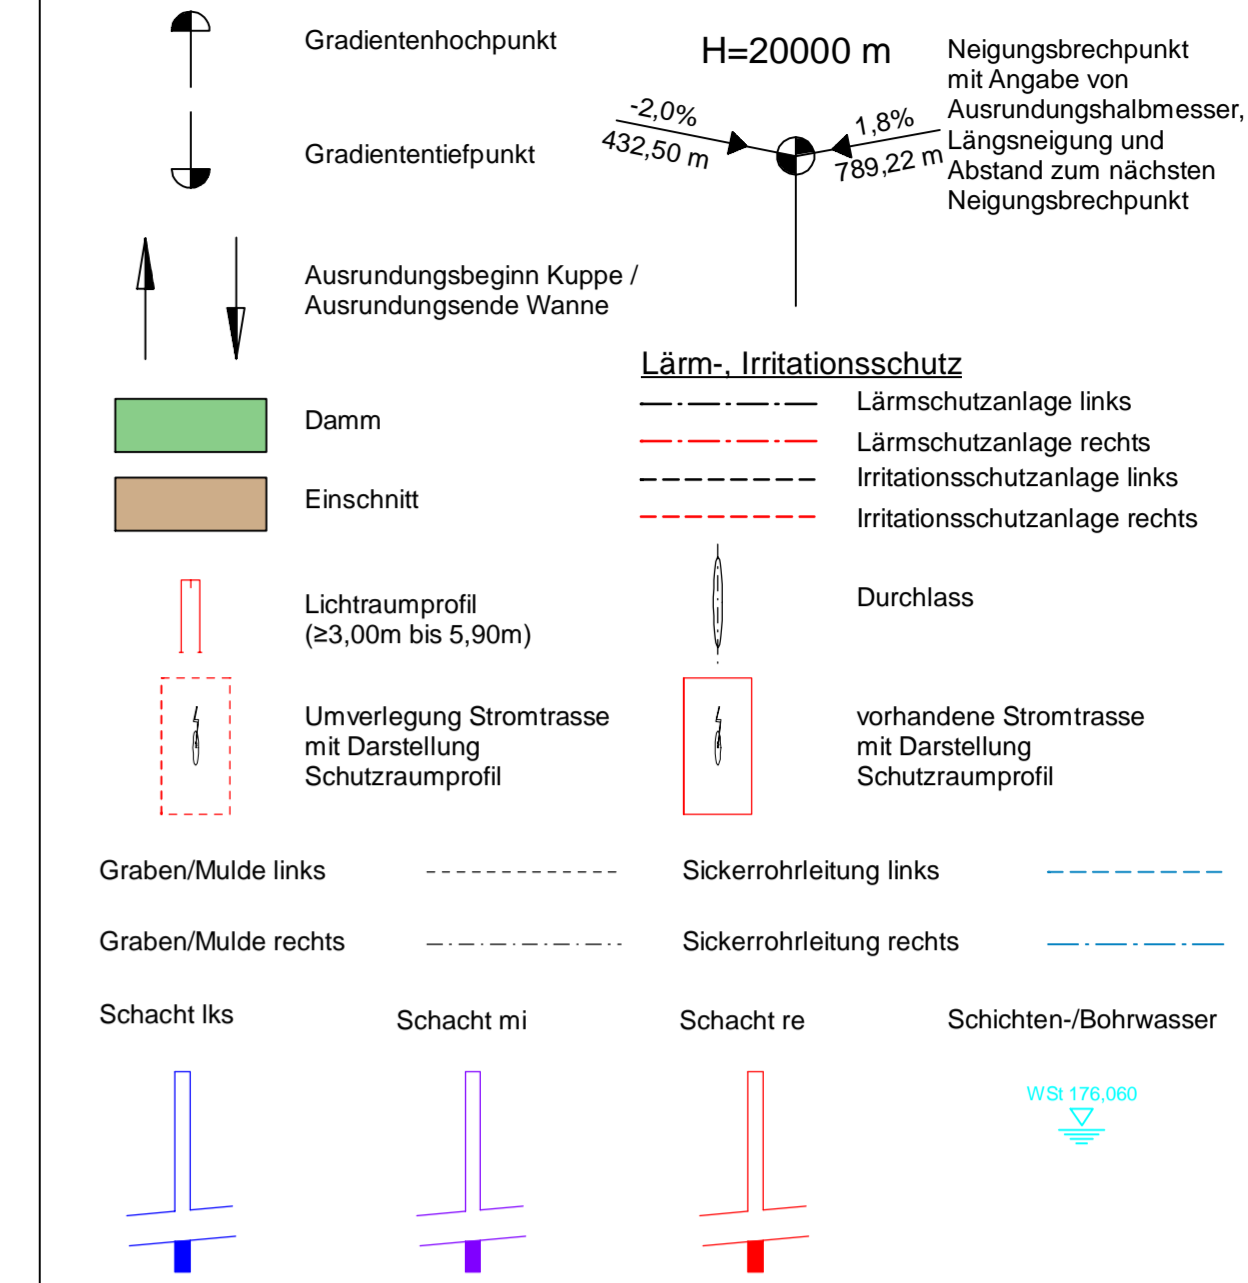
Gradientenhochpunkt

Gradiententiefpunkt

Ausrundungsbeginn Kuppe / Ausrundungsende Wanne

H=20000 m

-2,0%
432,50 m

1,8%
789,22 m

Neigungsbrechpunkt mit Angabe von Ausrundungshalbmesser, Längsneigung und Abstand zum nächsten Neigungsbrechpunkt

Lärm-, Irritationsschutz

Lärmschutzanlage links

Lärmschutzanlage rechts

Irritationsschutzanlage links

Irritationsschutzanlage rechts

Damm

Einschnitt

Lichtraumprofil (≥3,00m bis 5,90m)

Durchlass

Umverlegung Stromtrasse mit Darstellung Schutzraumprofil

vorhandene Stromtrasse mit Darstellung Schutzraumprofil

Graben/Mulde links

Sickerrohrleitung links

Graben/Mulde rechts

Sickerrohrleitung rechts

Schacht lks

Schacht mi

Schacht re

Schichten-/Bohrwasser

WSt 176,060